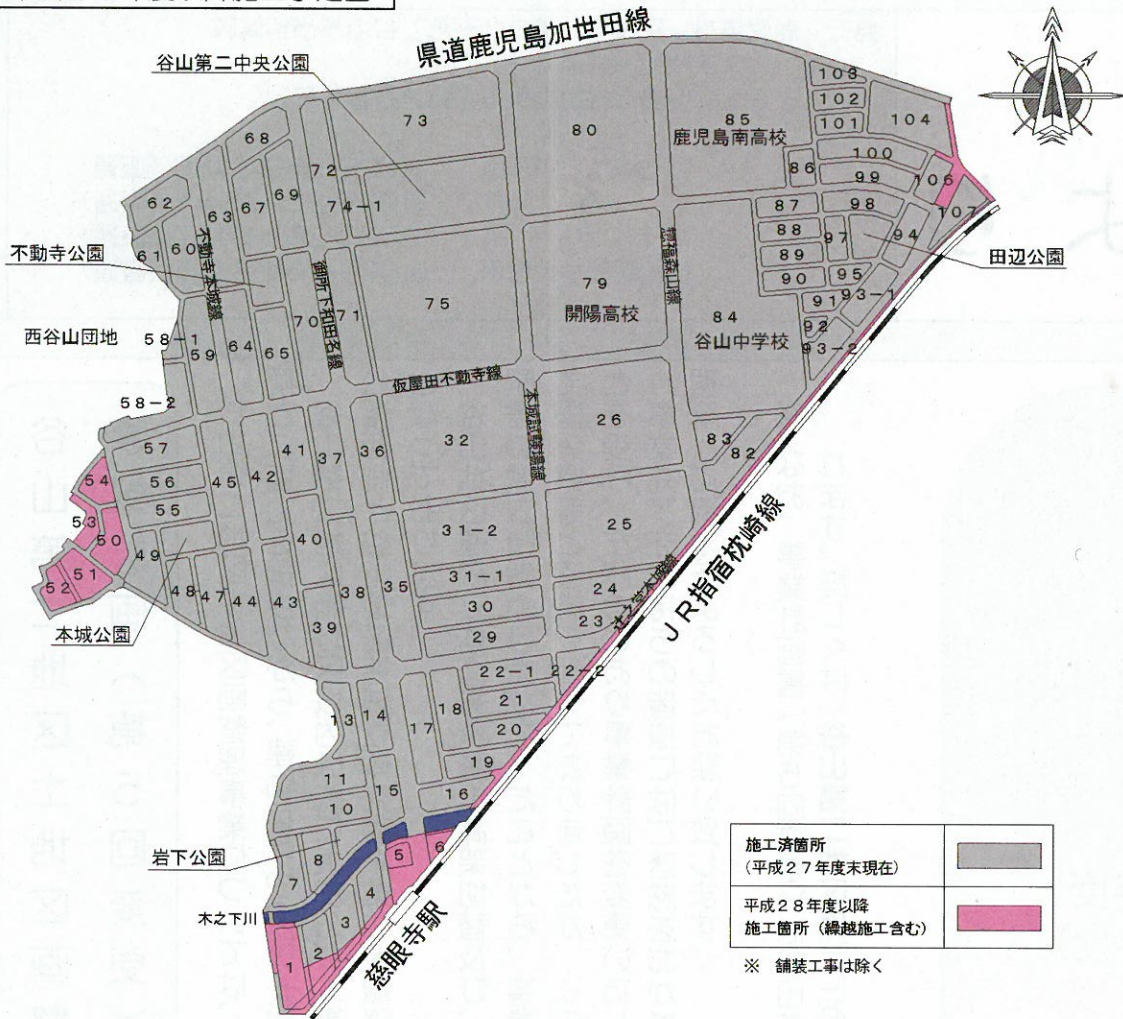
県道鹿児島加世田線

谷山第二中央公園

73
80
85
鹿児島南高校
103
102
101
104
100
99
106
107
86
68
72
69
67
63
62
74−1
87
98
88
97
94
89
95
90
93−1
91
92
93−2
田辺公園
不動寺公園
61
60
不動寺本城線
御所下和田名線
70
71
75
79
開陽高校
騎射場森山線
84
谷山中学校
西谷山団地
58−1
59
64
65
仮屋田不動寺線
58−2
57
41
37
36
32
26
本城鉄道線
56
45
42
54
55
83
82
53
50
49
40
31−2
25
JR指宿枕崎線
51
52
48
47
44
43
38
35
31−1
24
本城公園
30
23
七之宮本城線
39
29
22−1
22−2
21
13
14
17
18
20
19
11
15
10
16
岩下公園
8
5
6
7
4
木之下川
3
2
1
慈眼寺駅

| 施工済箇所（平成２７年度末現在） | |
|---|---|
| 平成２８年度以降施工箇所（繰越施工含む） | |

※ 舗装工事は除く